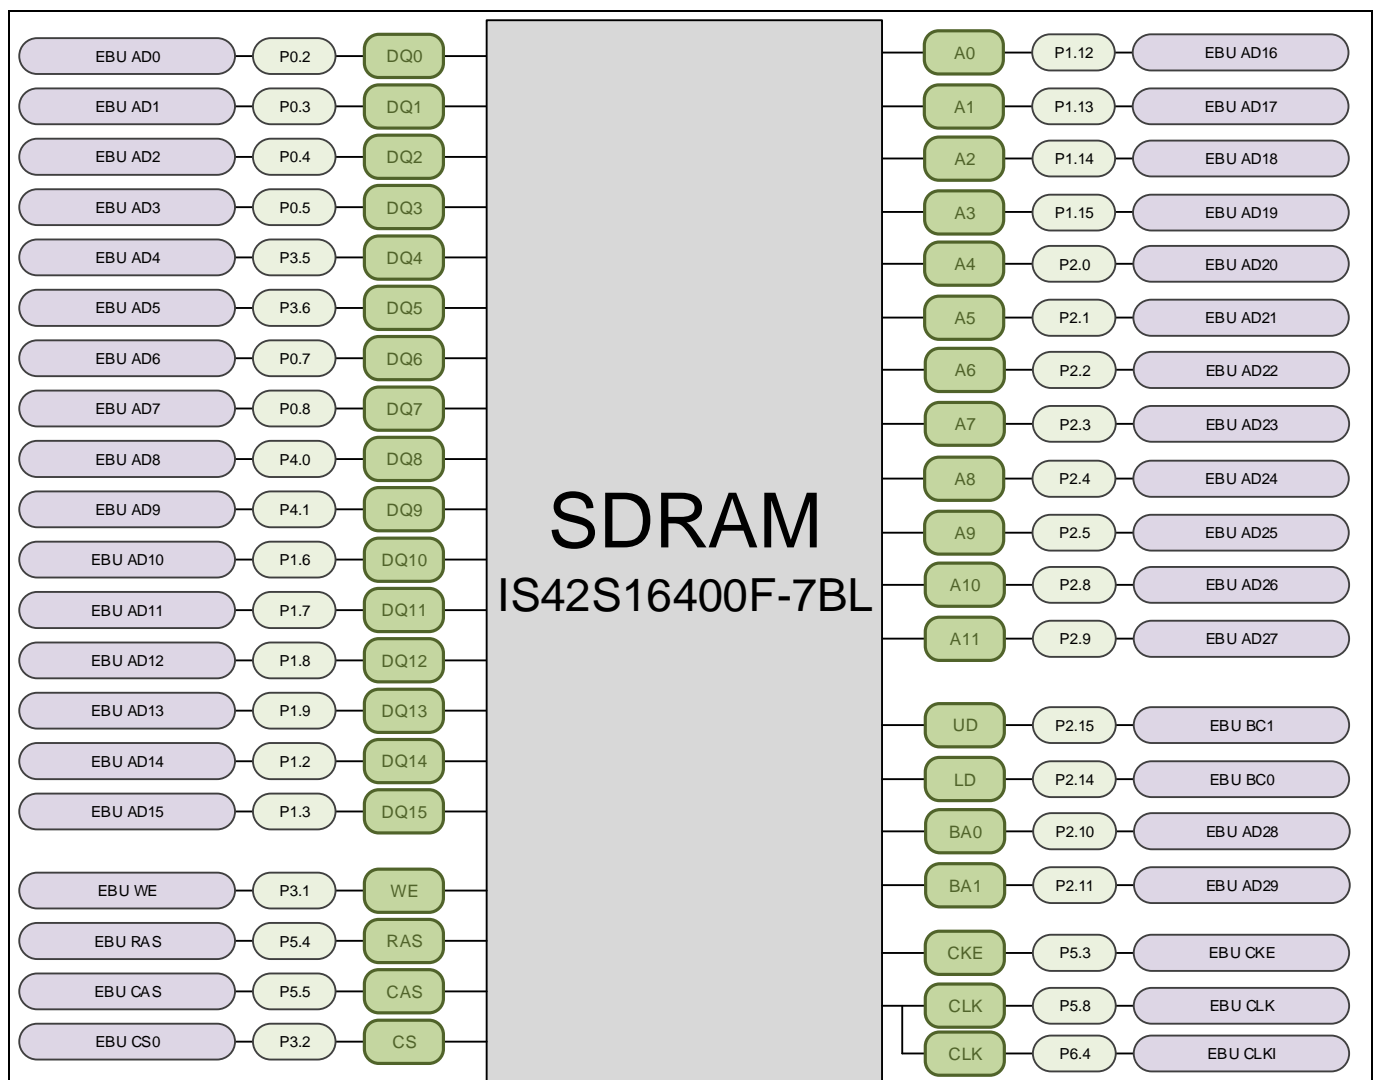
EBU AD0 P0.2 DQ0
EBU AD1 P0.3 DQ1
EBU AD2 P0.4 DQ2
EBU AD3 P0.5 DQ3
EBU AD4 P3.5 DQ4
EBU AD5 P3.6 DQ5
EBU AD6 P0.7 DQ6
EBU AD7 P0.8 DQ7
EBU AD8 P4.0 DQ8
EBU AD9 P4.1 DQ9
EBU AD10 P1.6 DQ10
EBU AD11 P1.7 DQ11
EBU AD12 P1.8 DQ12
EBU AD13 P1.9 DQ13
EBU AD14 P1.2 DQ14
EBU AD15 P1.3 DQ15

EBU WE P3.1 WE
EBU RAS P5.4 RAS
EBU CAS P5.5 CAS
EBU CS0 P3.2 CS

SDRAM
IS42S16400F-7BL

A0 P1.12 EBU AD16
A1 P1.13 EBU AD17
A2 P1.14 EBU AD18
A3 P1.15 EBU AD19
A4 P2.0 EBU AD20
A5 P2.1 EBU AD21
A6 P2.2 EBU AD22
A7 P2.3 EBU AD23
A8 P2.4 EBU AD24
A9 P2.5 EBU AD25
A10 P2.8 EBU AD26
A11 P2.9 EBU AD27

UD P2.15 EBU BC1
LD P2.14 EBU BC0
BA0 P2.10 EBU AD28
BA1 P2.11 EBU AD29

CKE P5.3 EBU CKE
CLK P5.8 EBU CLK
CLK P6.4 EBU CLKI